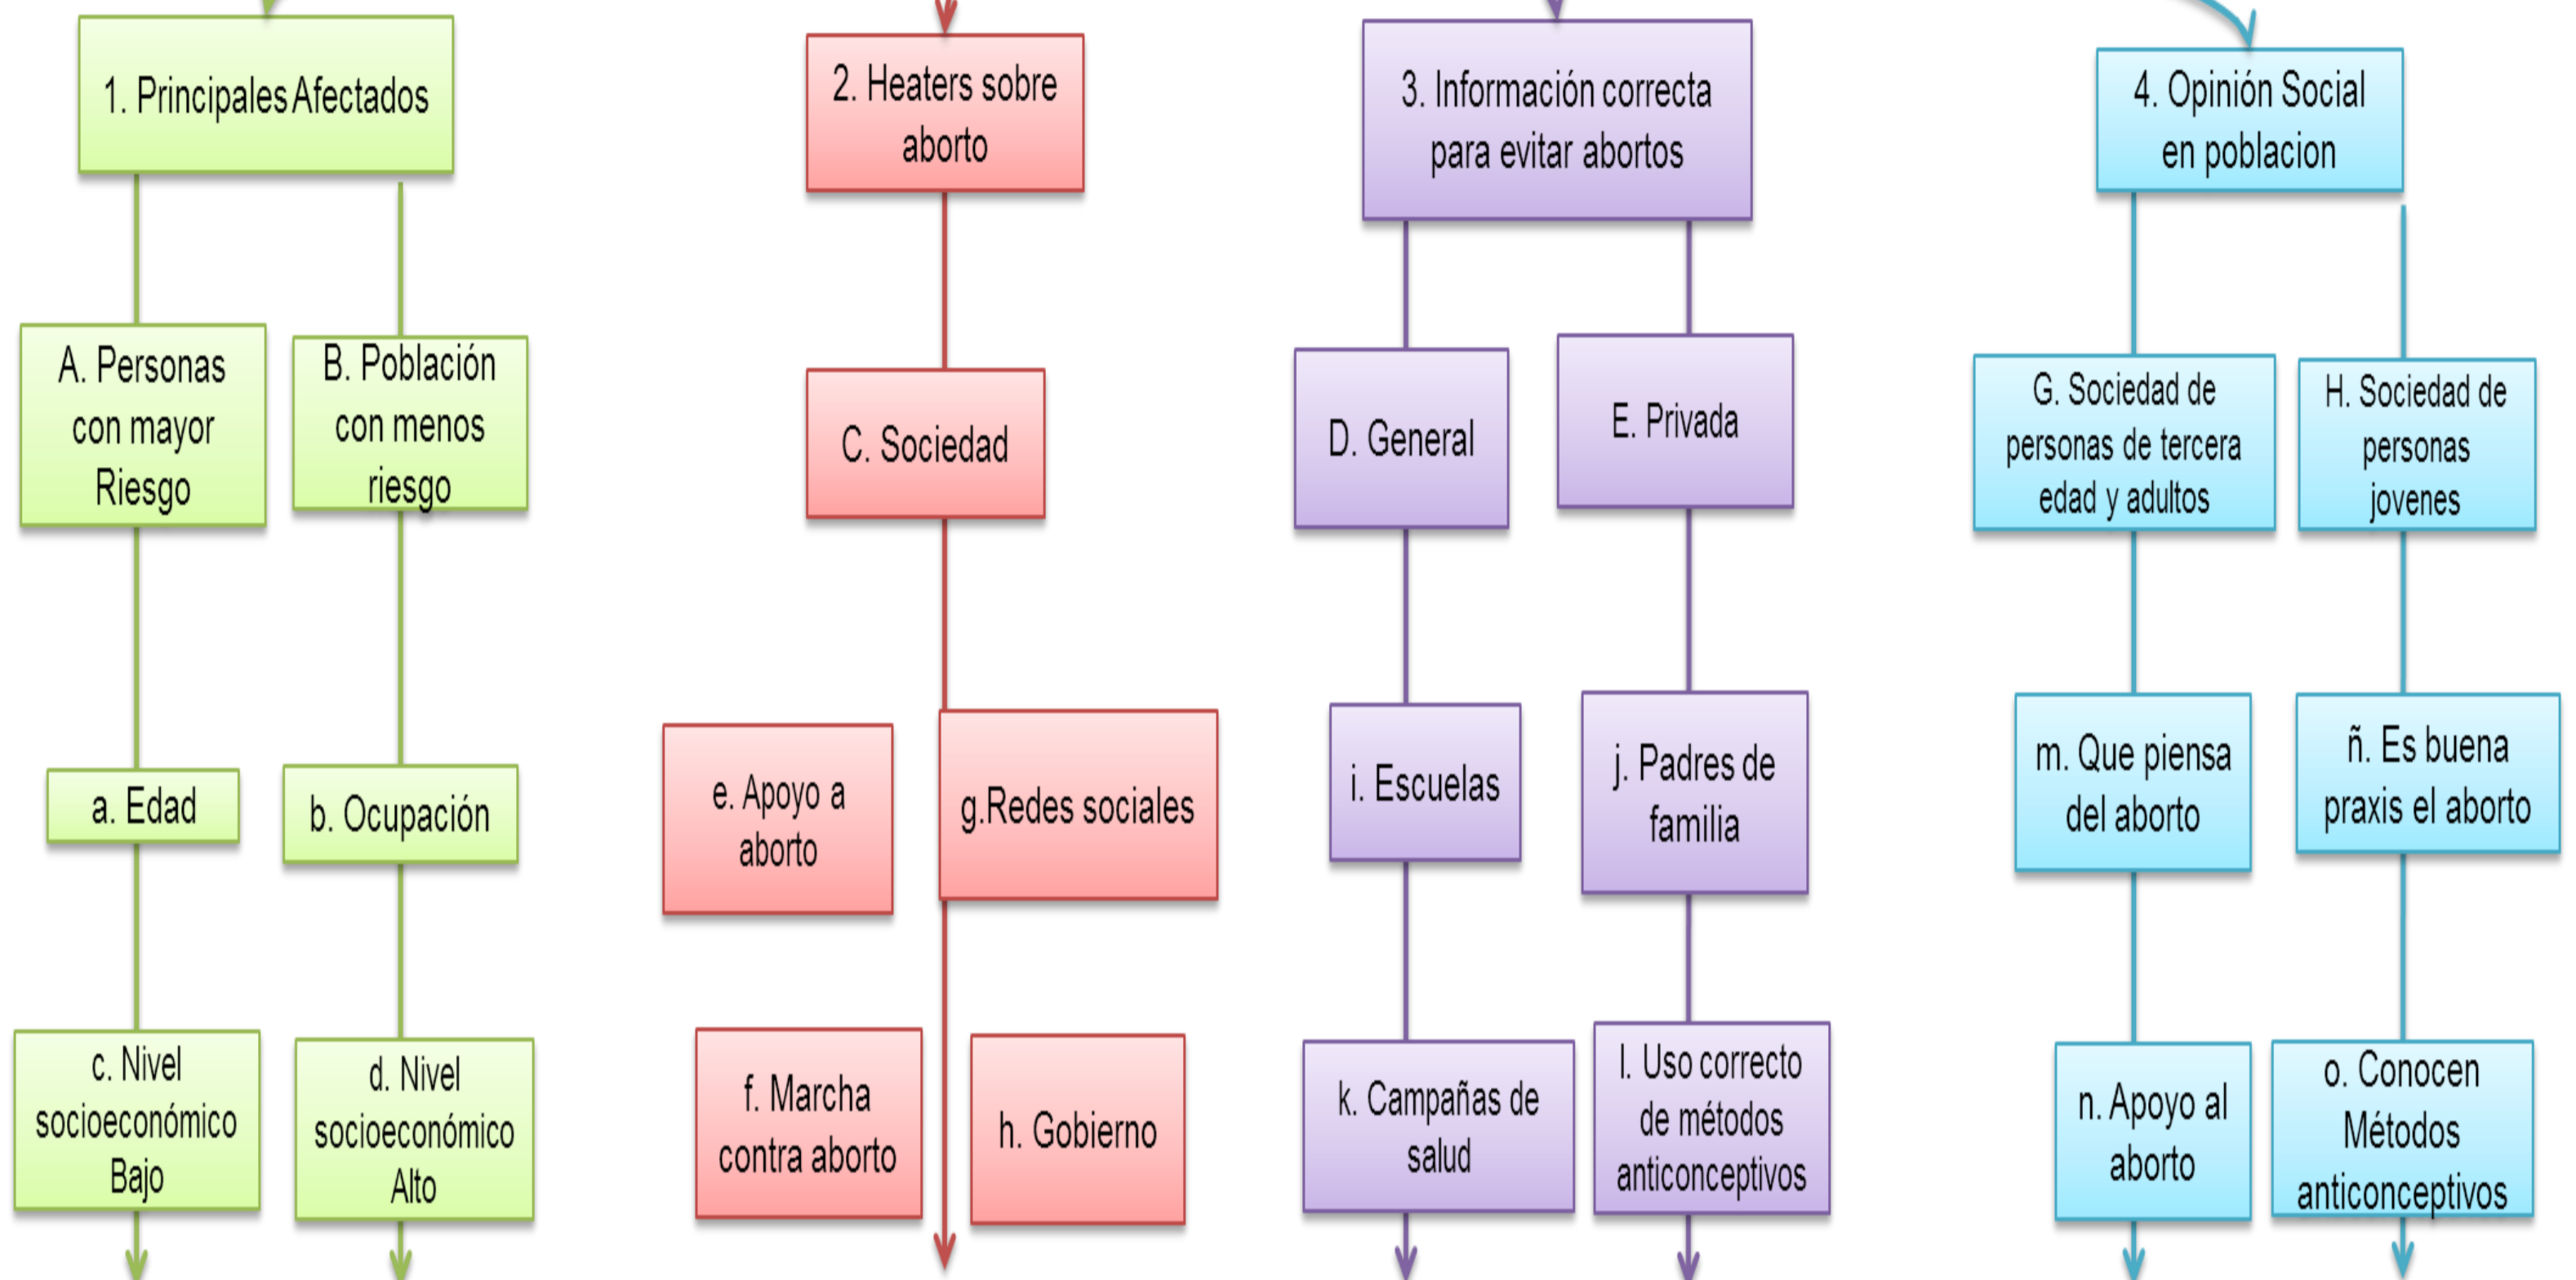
1. Principales Afectados

A. Personas con mayor Riesgo

B. Población con menos riesgo

a. Edad

b. Ocupación

c. Nivel socioeconómico Bajo

d. Nivel socioeconómico Alto

2. Heaters sobre aborto

C. Sociedad

e. Apoyo a aborto

g.Redes sociales

f. Marcha contra aborto

h. Gobierno

3. Información correcta para evitar abortos

D. General

E. Privada

i. Escuelas

j. Padres de familia

k. Campañas de salud

l. Uso correcto de métodos anticonceptivos

4. Opinión Social en poblacion

G. Sociedad de personas de tercera edad y adultos

H. Sociedad de personas jovenes

m. Que piensa del aborto

ñ. Es buena praxis el aborto

n. Apoyo al aborto

o. Conocen Métodos anticonceptivos